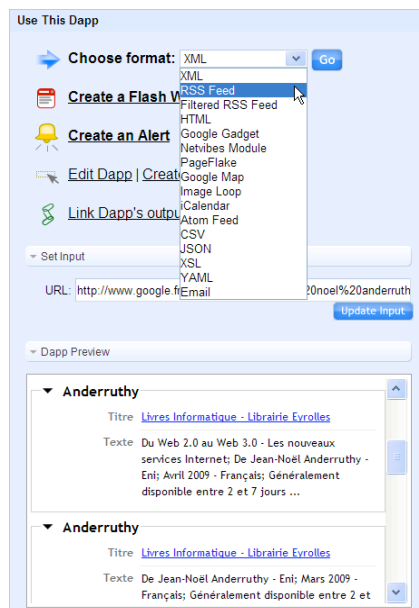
Use This Dapp

Choose format: XML Go

XML
RSS Feed
Filtered RSS Feed
HTML
Google Gadget
Netvibes Module
PageFlake
Google Map
Image Loop
iCalendar
Atom Feed
CSV
JSON
XSL
YAML
Email

Create a Flash W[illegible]

Create an Alert

Edit Dapp | Creat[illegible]

Link Dapp's outpu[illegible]

Set Input

URL: http://www.google.fr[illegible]20noel%20anderruth

Update Input

Dapp Preview

Anderruthy

Titre Livres Informatique - Librairie Eyrolles

Texte Du Web 2.0 au Web 3.0 - Les nouveaux services Internet; De Jean-Noël Anderruthy - Eni; Avril 2009 - Français; Généralement disponible entre 2 et 7 jours ...

Anderruthy

Titre Livres Informatique - Librairie Eyrolles

Texte De Jean-Noël Anderruthy - Eni; Mars 2009 - Français; Généralement disponible entre 2 et